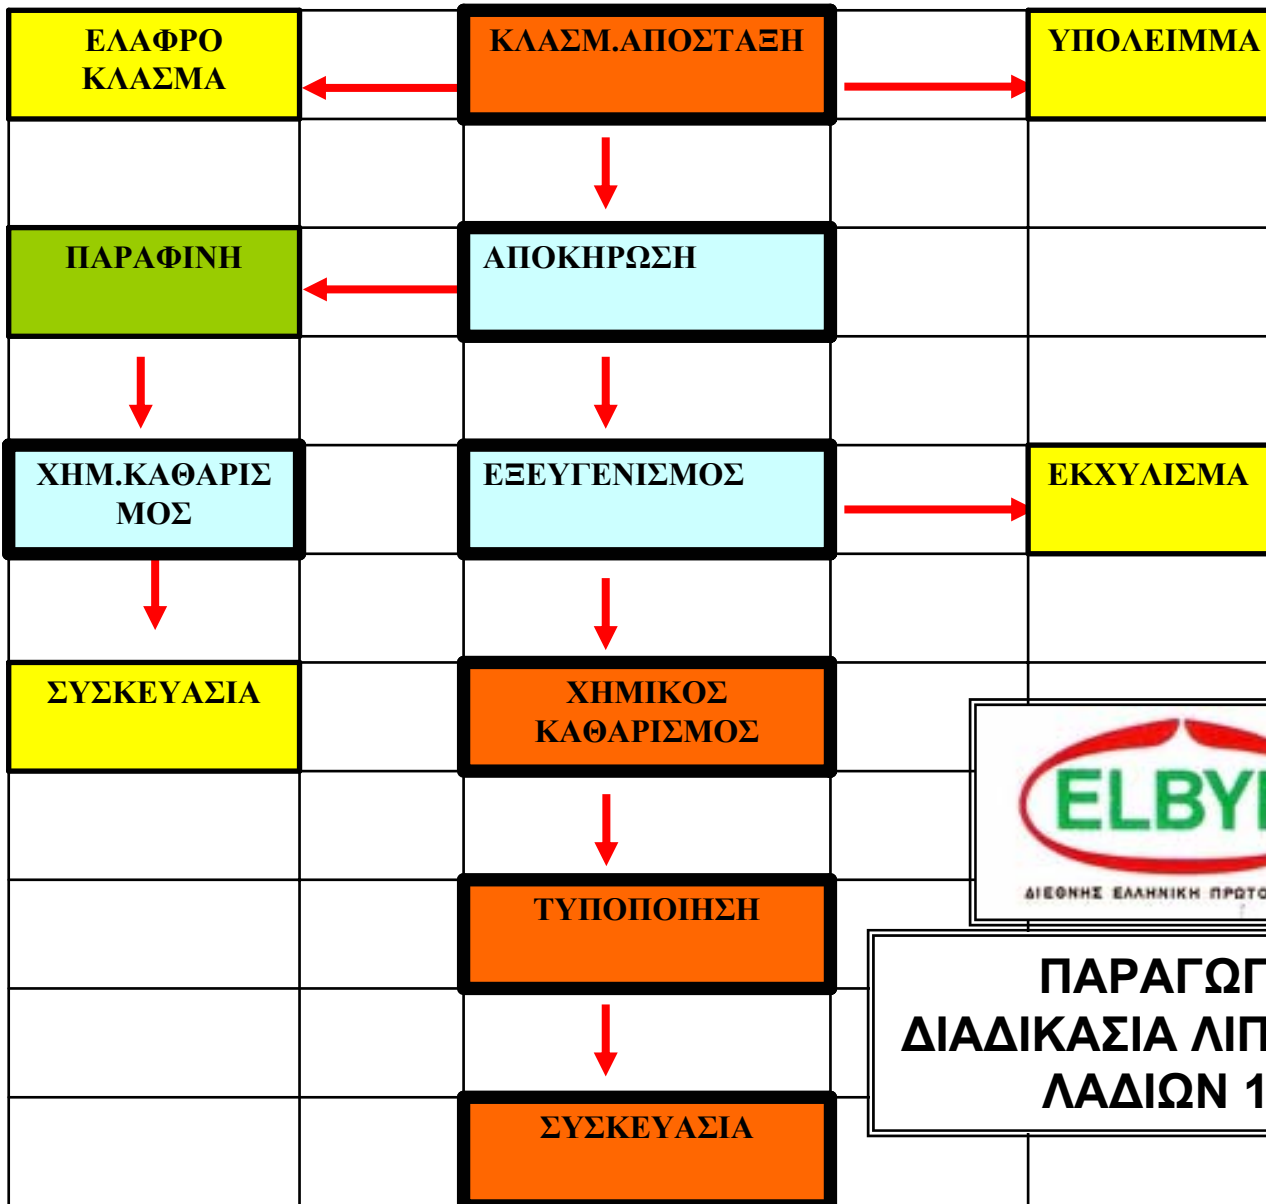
ΕΛΑΦΡΟ ΚΛΑΣΜΑ

ΚΛΑΣΜ.ΑΠΟΣΤΑΞΗ

ΥΠΟΛΕΙΜΜΑ

ΠΑΡΑΦΙΝΗ

ΑΠΟΚΗΡΩΣΗ

ΧΗΜ.ΚΑΘΑΡΙΣΜΟΣ

ΕΞΕΥΓΕΝΙΣΜΟΣ

ΕΚΧΥΛΙΣΜΑ

ΣΥΣΚΕΥΑΣΙΑ

ΧΗΜΙΚΟΣ ΚΑΘΑΡΙΣΜΟΣ

ELBY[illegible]

ΔΙΕΘΝΗΣ ΕΛΛΗΝΙΚΗ ΠΡΩΤ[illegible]

ΤΥΠΟΠΟΙΗΣΗ

ΠΑΡΑΓΩ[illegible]
ΔΙΑΔΙΚΑΣΙΑ ΛΙΠ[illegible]
ΛΑΔΙΩΝ 1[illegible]

ΣΥΣΚΕΥΑΣΙΑ